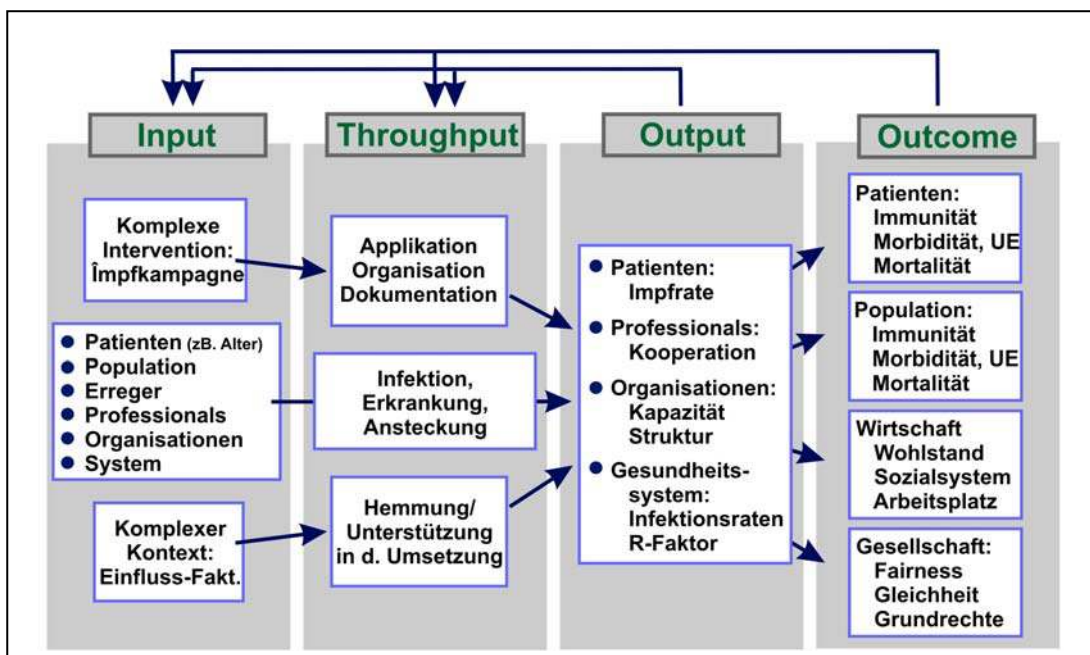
Input

Throughput

Output

Outcome

Komplexe Intervention: Împfkampagne

Patienten (zB. Alter)
Population
Erreger
Professionals
Organisationen
System

Komplexer Kontext: Einfluss-Fakt.

Applikation Organisation Dokumentation

Infektion, Erkrankung, Ansteckung

Hemmung/ Unterstützung in d. Umsetzung

Patienten: Impfrate
Professionals: Kooperation
Organisationen: Kapazität Struktur
Gesundheitssystem: Infektionsraten R-Faktor

Patienten: Immunität Morbidität, UE Mortalität

Population: Immunität Morbidität, UE Mortalität

Wirtschaft Wohlstand Sozialsystem Arbeitsplatz

Gesellschaft: Fairness Gleichheit Grundrechte